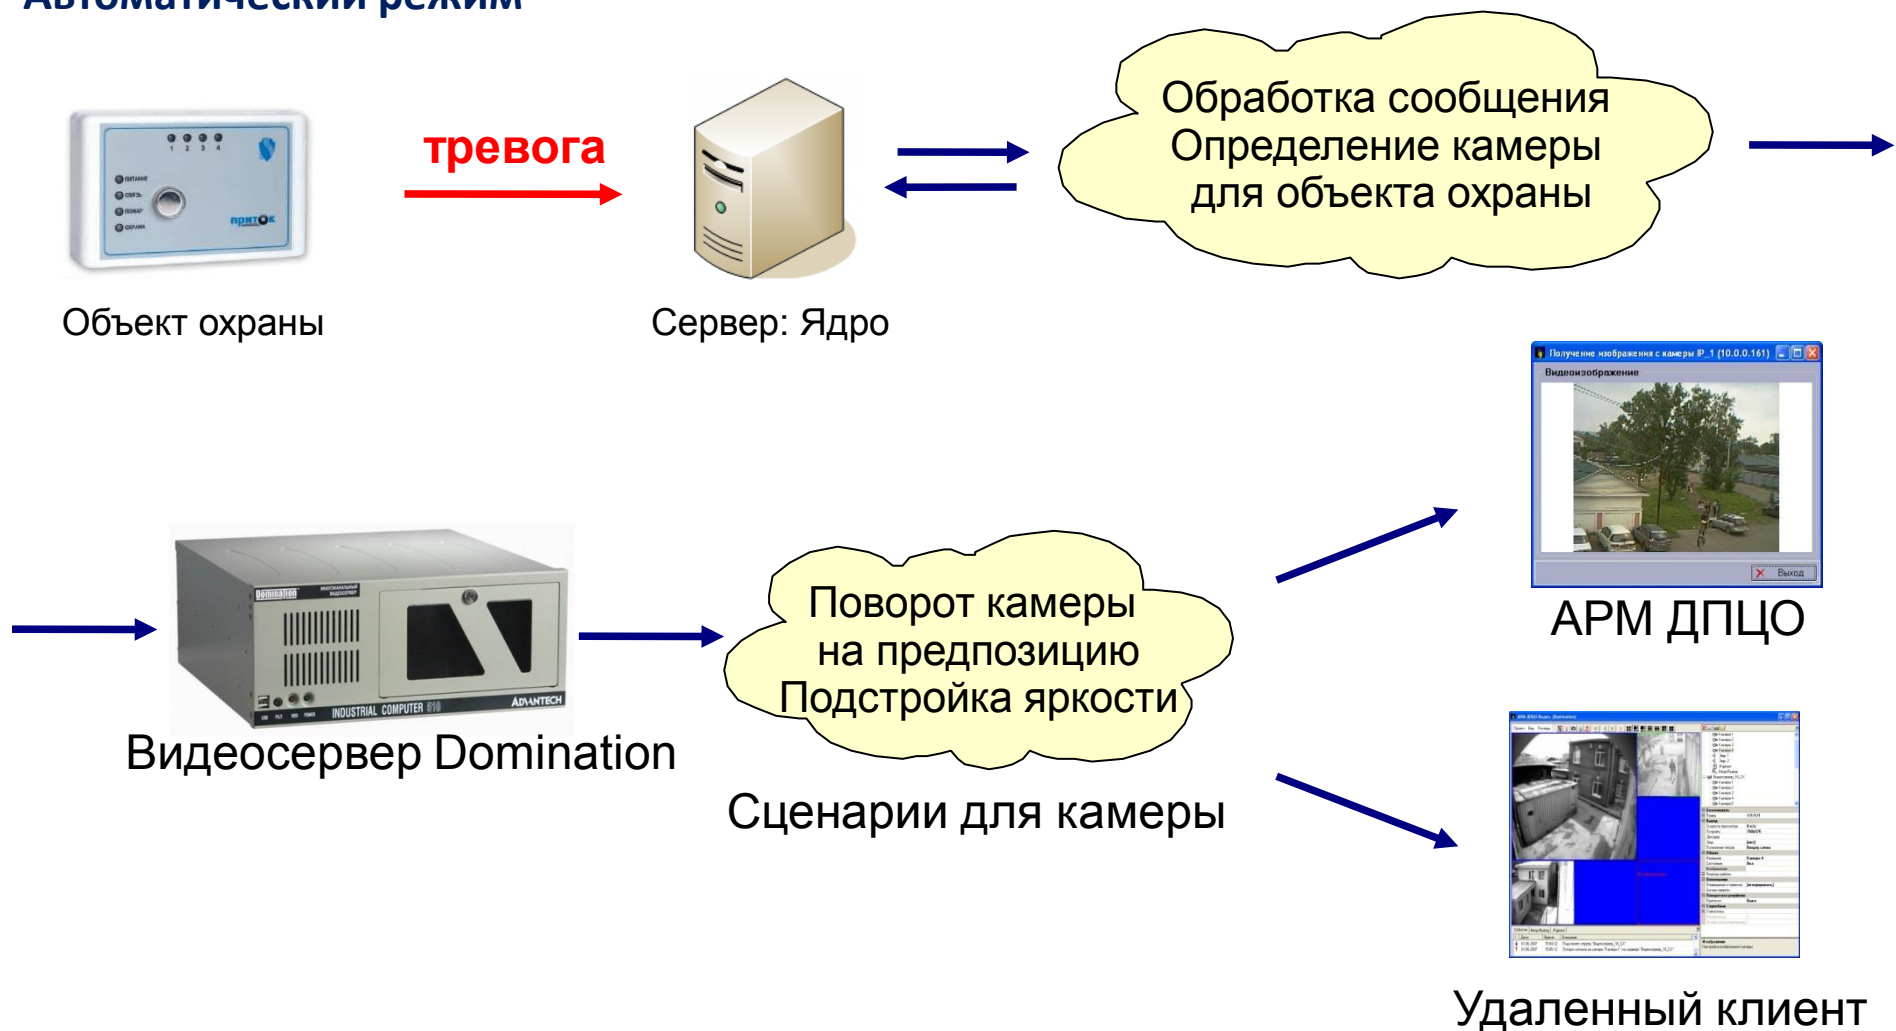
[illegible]

тревога

Объект охраны

Сервер: Ядро

Обработка сообщения
Определение камеры
для объекта охраны

Получение изображения с камеры IP_1 (10.0.0.161)
Видеоизображение
Выход

АРМ ДПЦО

Domination
INDUSTRIAL COMPUTER 610
ADVANTECH

Видеосервер Domination

Поворот камеры
на предпозицию
Подстройка яркости

Сценарии для камеры

Удаленный клиент